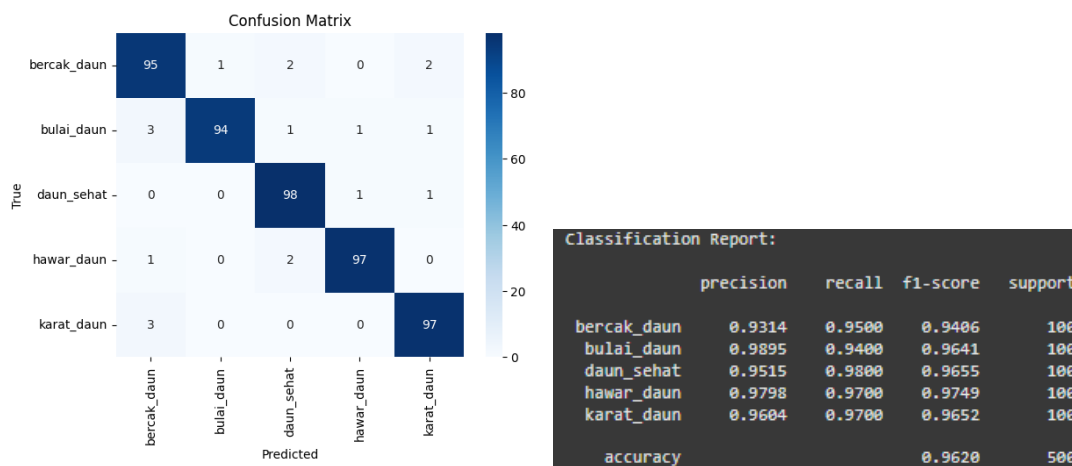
Confusion Matrix

| True \ Predicted | bercak_daun | bulai_daun | daun_sehat | hawar_daun | karat_daun |
|---|---|---|---|---|---|
| bercak_daun | 95 | 1 | 2 | 0 | 2 |
| bulai_daun | 3 | 94 | 1 | 1 | 1 |
| daun_sehat | 0 | 0 | 98 | 1 | 1 |
| hawar_daun | 1 | 0 | 2 | 97 | 0 |
| karat_daun | 3 | 0 | 0 | 0 | 97 |

80
60
40
20
0

True
Predicted

Classification Report:

| | precision | recall | f1-score | support |
|---|---|---|---|---|
| bercak_daun | 0.9314 | 0.9500 | 0.9406 | 10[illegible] |
| bulai_daun | 0.9895 | 0.9400 | 0.9641 | 10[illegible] |
| daun_sehat | 0.9515 | 0.9800 | 0.9655 | 10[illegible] |
| hawar_daun | 0.9798 | 0.9700 | 0.9749 | 10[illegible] |
| karat_daun | 0.9604 | 0.9700 | 0.9652 | 10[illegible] |
| accuracy | | | 0.9620 | 50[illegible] |